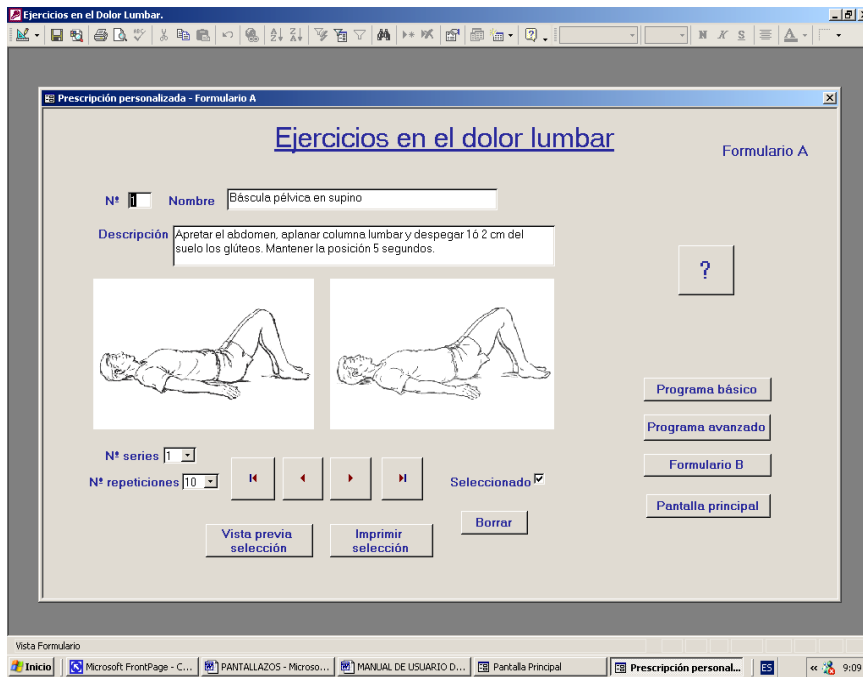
Ejercicios en el Dolor Lumbar.

N K S A

Prescripción personalizada - Formulario A

Ejercicios en el dolor lumbar

Formulario A

Nº 1 Nombre Báscula pélvica en supino

Descripción Apretar el abdomen, aplanar columna lumbar y despegar 1ó 2 cm del suelo los glúteos. Mantener la posición 5 segundos.

?

Programa básico

Programa avanzado

Formulario B

Pantalla principal

Nº series 1

Nº repeticiones 10

Seleccionado

Borrar

Vista previa selección

Imprimir selección

Vista Formulario

Inicio | Microsoft FrontPage - C... | PANTALLAZOS - Micros... | MANUAL DE USUARIO D... | Pantalla Principal | Prescripción personal... | ES | 9:09